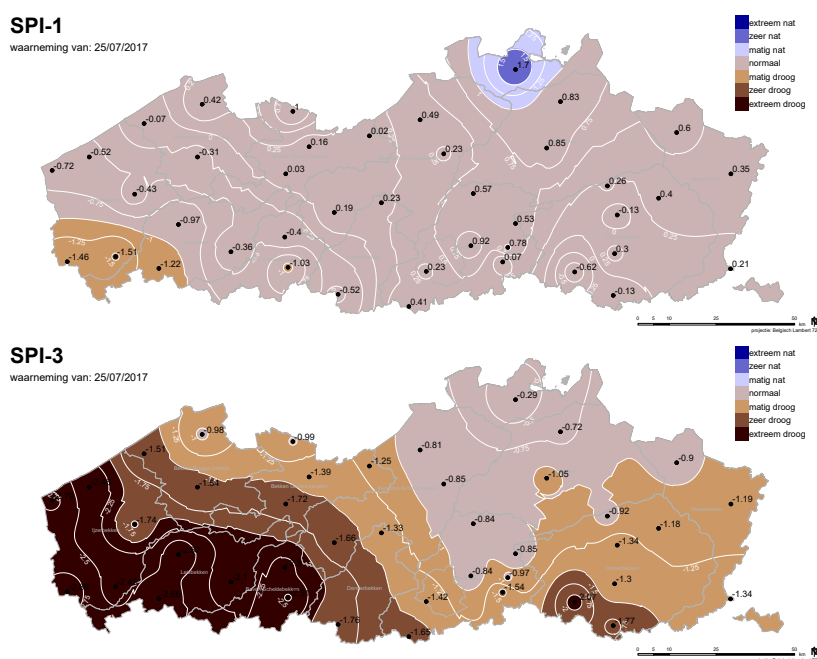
SPI-1
waarneming van: 25/07/2017

extreem nat
zeer nat
matig nat
normaal
matig droog
zeer droog
extreem droog

1.7
0.42
1
0.83
-0.07
0.02
0.49
0.6
-0.72
-0.52
-0.31
0.16
0.23
0.85
0.35
0.03
-0.43
0.26
0.57
0.4
0.19
0.23
-0.97
-0.13
0.53
-0.36
-0.4
0.92
0.78
0.3
-1.46
-1.51
-1.22
-1.03
0.07
0.23
-0.62
0.21
-0.52
-0.13
0.41

0 5 10 25 50 km
projectie: Belgisch Lambert 72

SPI-3
waarneming van: 25/07/2017

extreem nat
zeer nat
matig nat
normaal
matig droog
zeer droog
extreem droog

-0.29
0.98
-0.99
-0.72
-1.51
-0.81
-1.39
-1.25
-1.05
-0.9
-1.54
-0.85
-1.72
-1.19
-1.74
-0.92
-1.33
-0.84
-1.18
-1.68
-1.34
-0.85
-0.84
-0.97
-1.3
-1.54
-1.42
-2.07
-1.34
-1.76
-1.65
-1.77

0 5 10 25 50 km